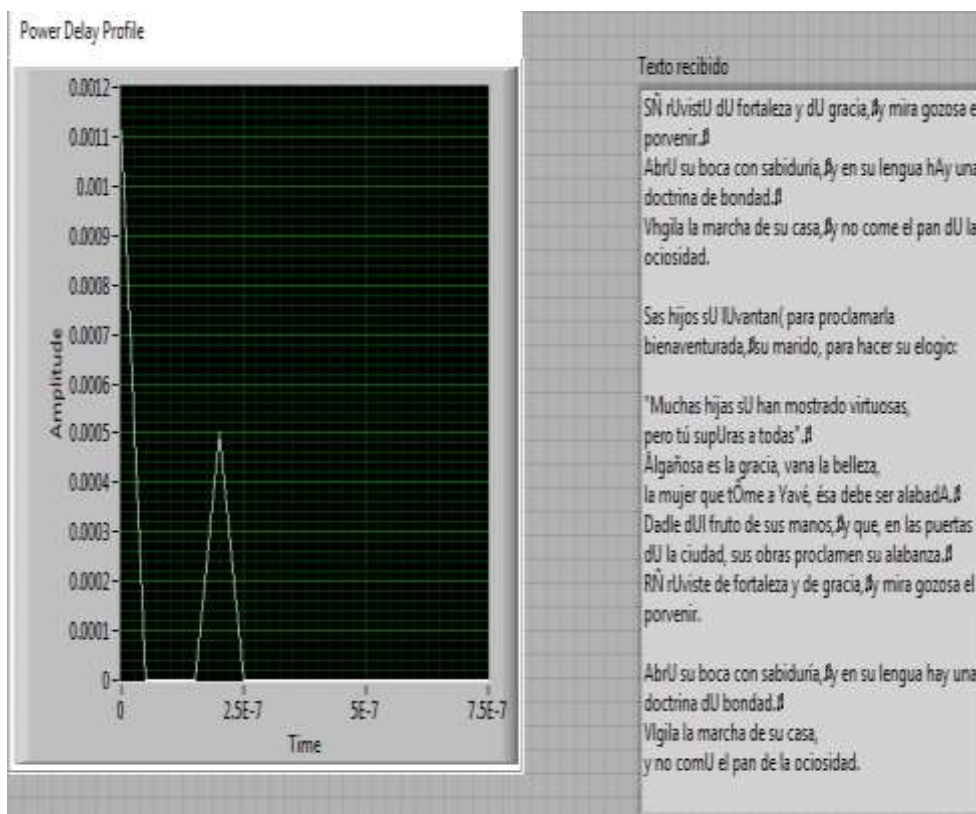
Power Delay Profile

0.0012
0.0011
0.001
0.0009
0.0008
0.0007
0.0006
0.0005
0.0004
0.0003
0.0002
0.0001
0

Amplitude

0
2.5E-7
5E-7
7.5E-7
Time

Texto recibido

SÑ rUvistU dU fortaleza y dU gracia,ßy mira gozosa e porvenir.ß
AbrÜ su boca con sabiduría,ßy en su lengua hAy una doctrina de bondad.ß
Vhgila la marcha de su casa,ßy no come el pan dU la ociosidad.

Sas hijos sU lUvantan( para proclamarla bienaventurada,ßsu marido, para hacer su elogio:

"Muchas hijas sU han mostrado virtuosas, pero tú supUras a todas".ß
Ålgañosa es la gracia, vana la belleza, la mujer que tÔme a Yavé, ésa debe ser alabadA.ß
Dadle dUl fruto de sus manos,ßy que, en las puertas dU la ciudad, sus obras proclamen su alabanza.ß
RÑ rUviste de fortaleza y de gracia,ßy mira gozosa el porvenir.

AbrÜ su boca con sabiduría,ßy en su lengua hay una doctrina dU bondad.ß
Vlgila la marcha de su casa, y no comU el pan de la ociosidad.